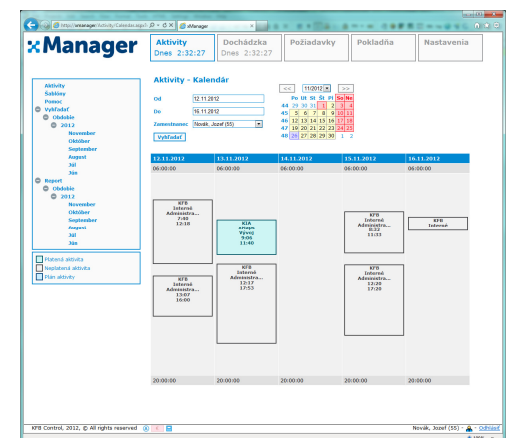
http://xmanager/Activity/Calendar.aspx ρ ▾ ✕ xManager

xManager

Aktivity Dnes 2:32:27 | Dochádzka Dnes 2:32:27 | Požiadavky | Pokladňa | Nastavenia

Aktivity
Šablóny
Pomoc
Vyhľadať
Obdobie
2012
November
Október
September
August
Júl
Jún
Report
Obdobie
2012
November
Október
September
August
Júl
Jún

Platená aktivita
Neplatená aktivita
Plán aktivity

Aktivity - Kalendár

Od 12.11.2012
Do 16.11.2012
Zamestnanec Novák, Jozef (55)
Vyhľadať

<< 11/2012 >>

| | Po | Ut | St | Št | Pi | So | Ne |
|---|---|---|---|---|---|---|---|
| 44 | 29 | 30 | 31 | 1 | 2 | 3 | 4 |
| 45 | 5 | 6 | 7 | 8 | 9 | 10 | 11 |
| 46 | 12 | 13 | 14 | 15 | 16 | 17 | 18 |
| 47 | 19 | 20 | 21 | 22 | 23 | 24 | 25 |
| 48 | 26 | 27 | 28 | 29 | 30 | 1 | 2 |

| 12.11.2012 | 13.11.2012 | 14.11.2012 | 15.11.2012 | 16.11.2012 |
|---|---|---|---|---|
| 06:00:00 | 06:00:00 | 06:00:00 | 06:00:00 | 06:00:00 |
| KFB Interné Administra... 7:40 12:18 | KIA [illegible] Vývoj 9:08 11:40 | | KFB Interné Administra... 8:22 11:33 | KFB Interné |
| KFB Interné Administra... 13:07 16:00 | KFB Interné Administra... 12:17 17:53 | | KFB Interné Administra... 12:20 17:30 | |
| 20:00:00 | 20:00:00 | 20:00:00 | 20:00:00 | 20:00:00 |

KFB Control, 2012, © All rights reserved

Novák, Jozef (55) - Odhlásiť